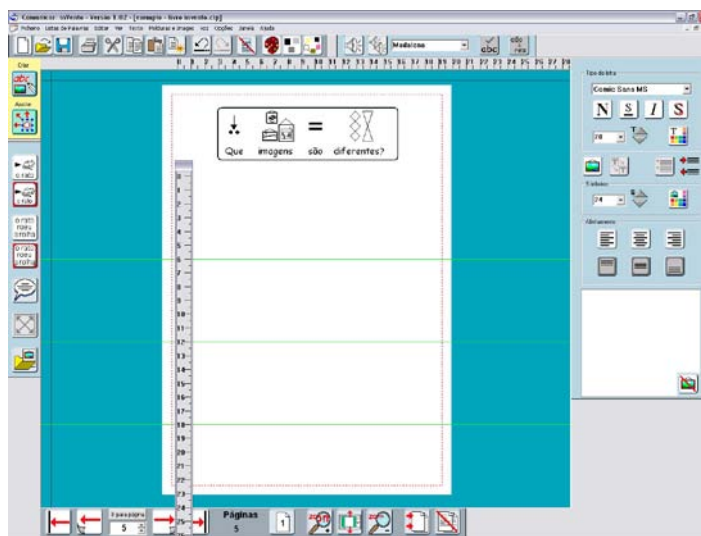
Comunicar: SsPrinta - Versão 1.0.2 - [ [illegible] ]

Ficheiro Listas de Palavras Editar Ver Texto Grelhas e Imagens Voz Opções Janela Ajuda

Modelizar

Criar

Associar

Que imagens são diferentes?

Tipo de letra

Comic Sans MS

N S I S

Símbolos

Alinhamento

Páginas

5

5